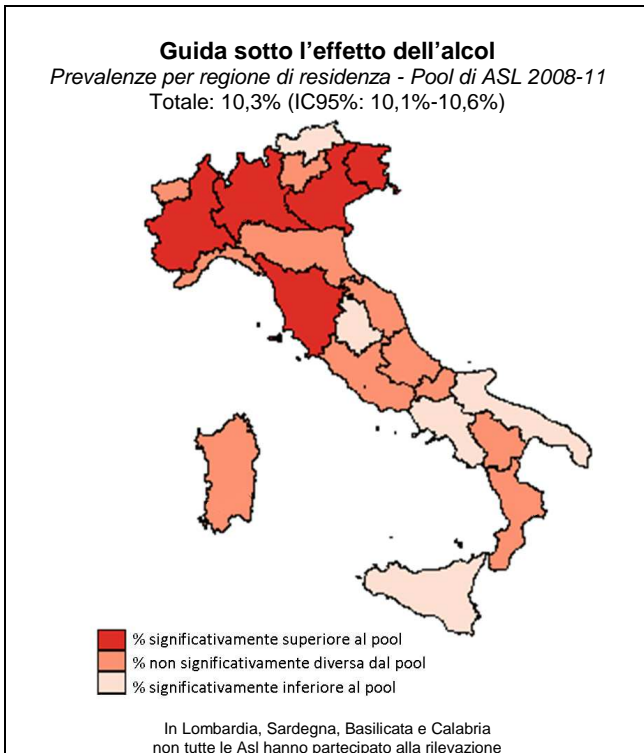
**Guida sotto l'effetto dell'alcol**
*Prevalenze per regione di residenza - Pool di ASL 2008-11*
Totale: 10,3% (IC95%: 10,1%-10,6%)

% significativamente superiore al pool
% non significativamente diversa dal pool
% significativamente inferiore al pool

In Lombardia, Sardegna, Basilicata e Calabria non tutte le Asl hanno partecipato alla rilevazione